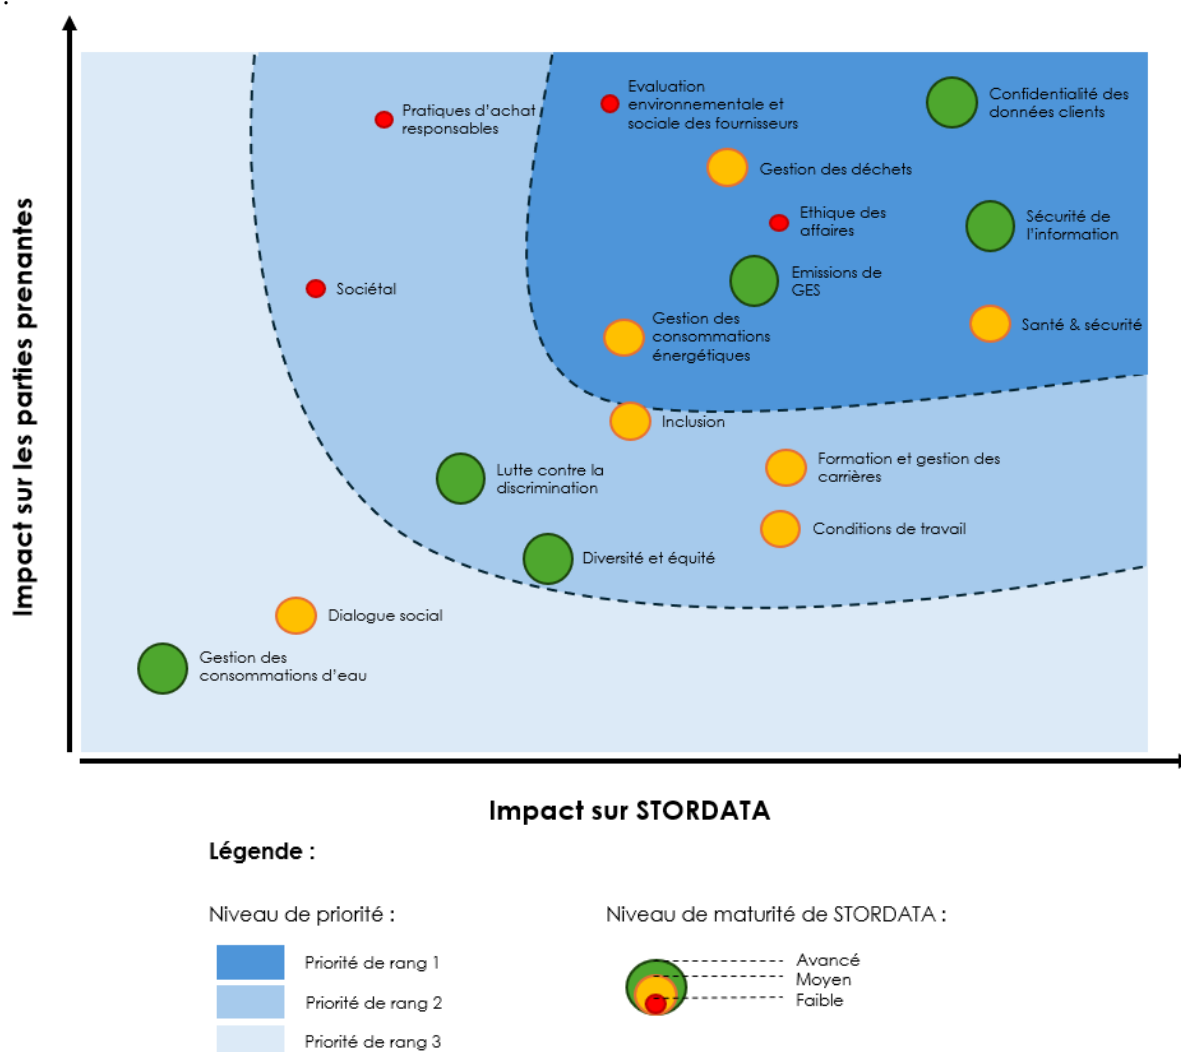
Impact sur les parties prenantes

Pratiques d'achat responsables

Evaluation environnementale et sociale des fournisseurs

Confidentialité des données clients

Gestion des déchets

Ethique des affaires

Sécurité de l'information

Sociétal

Emissions de GES

Gestion des consommations énergétiques

Santé & sécurité

Inclusion

Lutte contre la discrimination

Formation et gestion des carrières

Conditions de travail

Diversité et équité

Dialogue social

Gestion des consommations d'eau

Impact sur STORDATA

Légende :

Niveau de priorité :

Priorité de rang 1

Priorité de rang 2

Priorité de rang 3

Niveau de maturité de STORDATA :

Avancé

Moyen

Faible